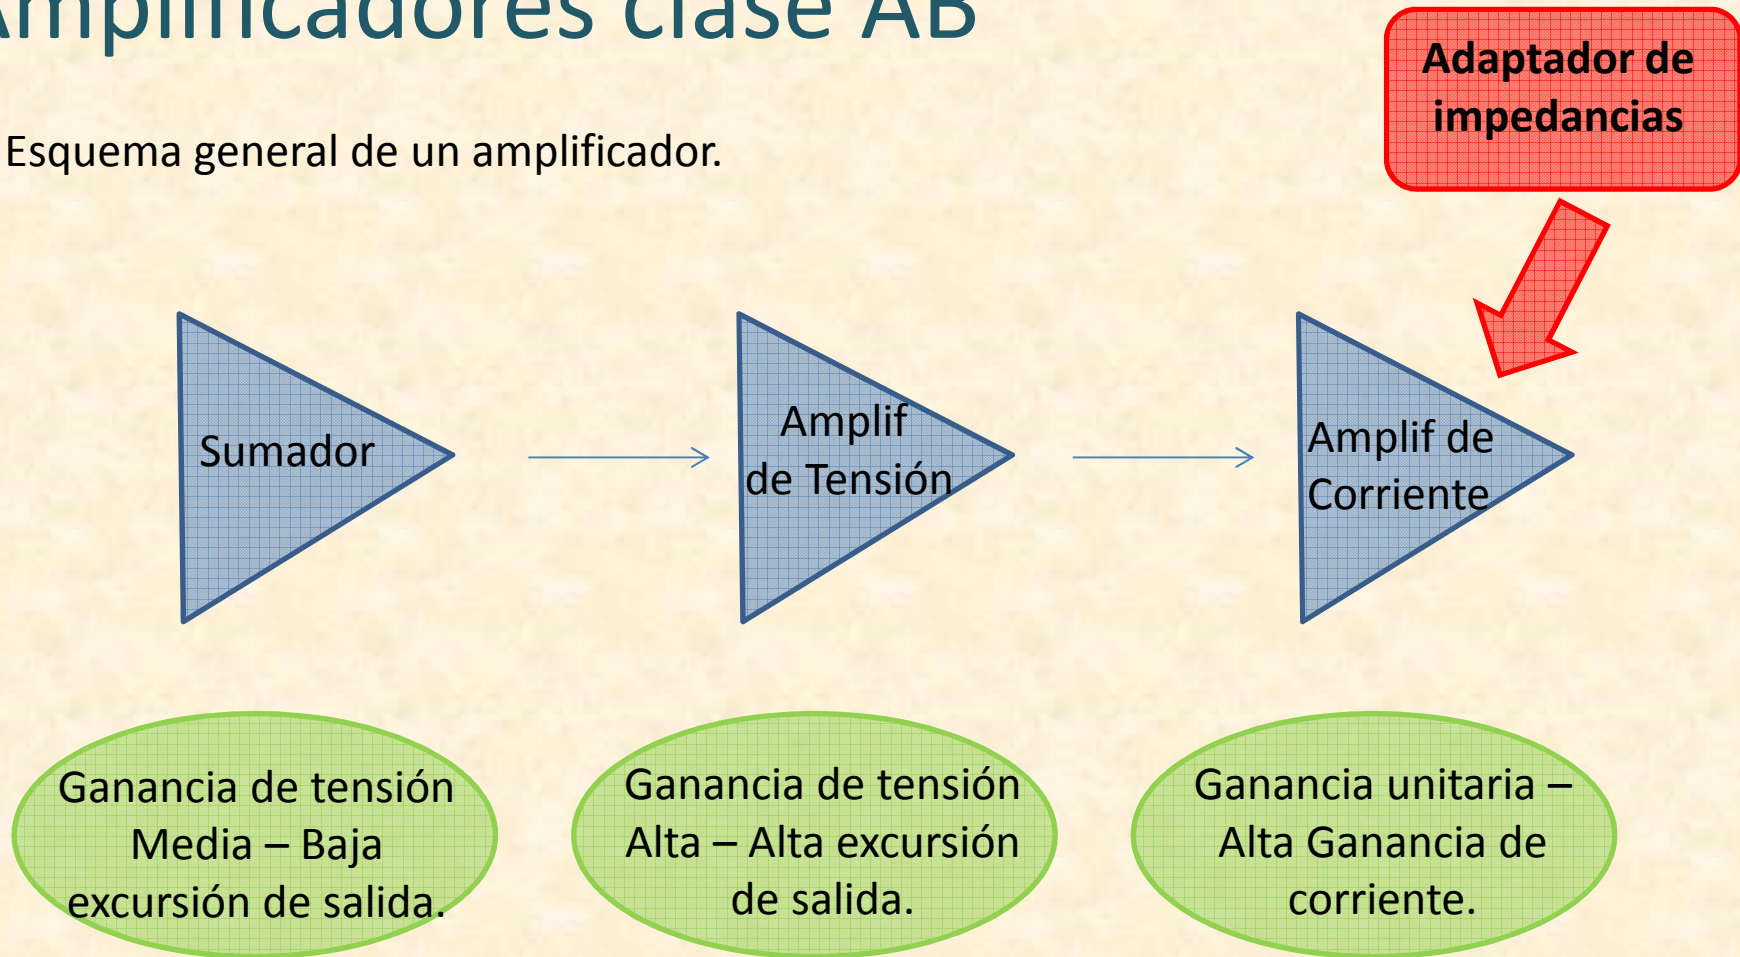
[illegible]mplificadores clase AB

Adaptador de impedancias

Esquema general de un amplificador.

Sumador

Amplif de Tensión

Amplif de Corriente

Ganancia de tensión Media – Baja excursión de salida.

Ganancia de tensión Alta – Alta excursión de salida.

Ganancia unitaria – Alta Ganancia de corriente.